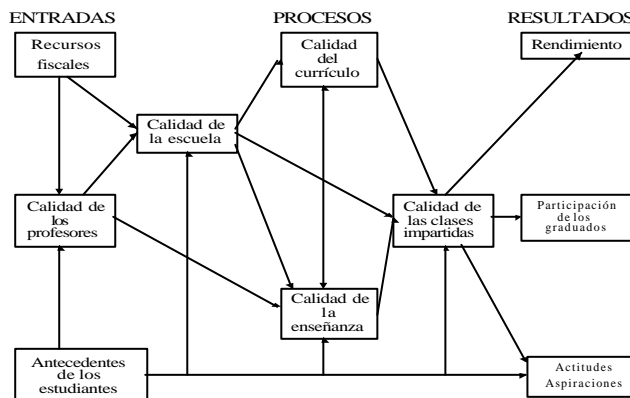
ENTRADAS

PROCESOS

RESULTADOS

Recursos fiscales

Calidad del currículo

Rendimiento

Calidad de la escuela

Calidad de los profesores

Calidad de las clases impartidas

Participación de los graduados

Calidad de la enseñanza

Antecedentes de los estudiantes

Actitudes Aspiraciones